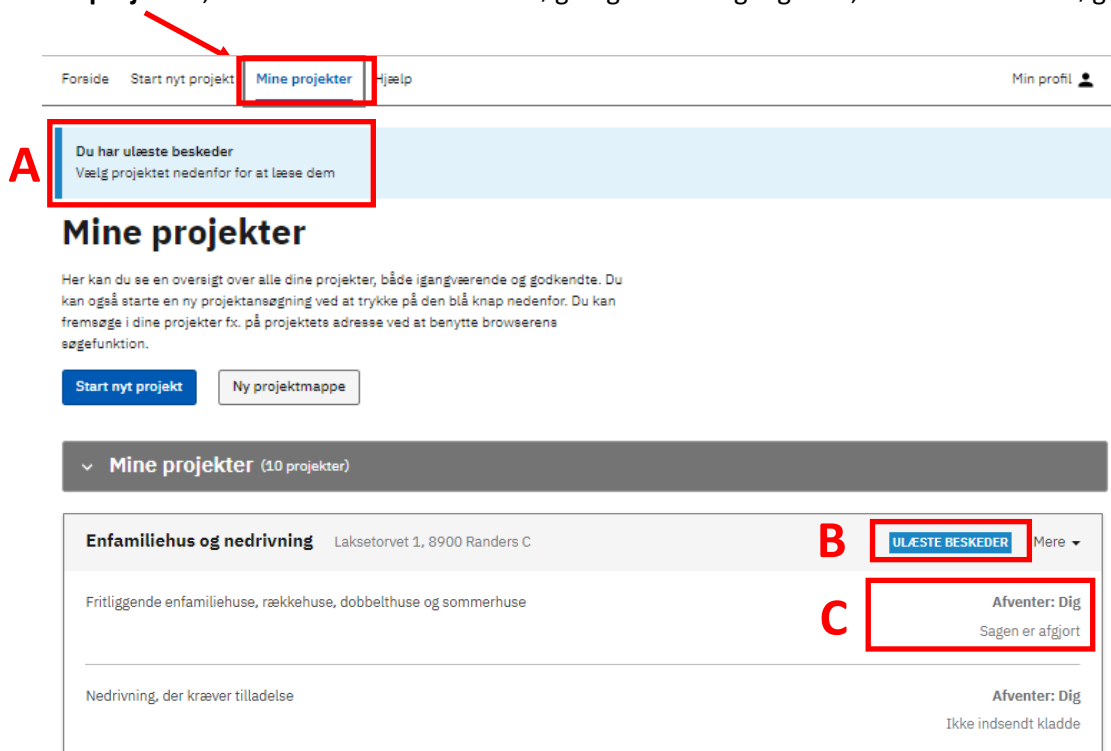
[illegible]

Forside Start nyt projekt Mine projekter Hjælp Min profil

A

Du har ulæste beskeder
Vælg projektet nedenfor for at læse dem

Mine projekter

Her kan du se en oversigt over alle dine projekter, både igangværende og godkendte. Du kan også starte en ny projektansøgning ved at trykke på den blå knap nedenfor. Du kan fremsøge i dine projekter fx. på projektets adresse ved at benytte browserens søgefunktion.

Start nyt projekt Ny projektmappe

Mine projekter (10 projekter)

Enfamiliehus og nedrivning Laksetorvet 1, 8900 Randers C B ULÆSTE BESKEDER Mere

Fritliggende enfamiliehuse, rækkehuse, dobbelthuse og sommerhuse C Afventer: Dig
Sagen er afgjort

Nedrivning, der kræver tilladelse Afventer: Dig
Ikke indsendt kladde